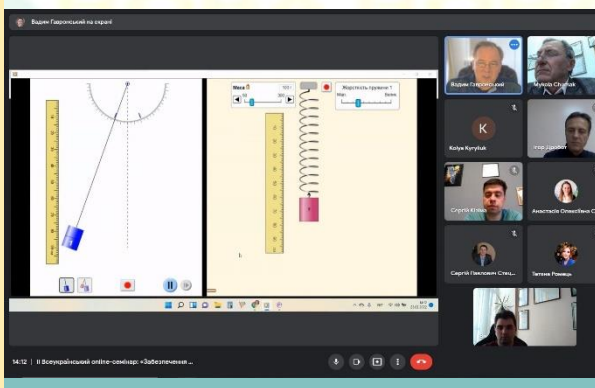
Вадим Гавронський на екрані

Маса
50 300

Жорсткість пружини 1
Мал. Велика

Вадим Гавронський
Mykola Chumak
Kolya Kyryliuk
Ігор Дробот
Сергій Кільчі
Анастасія Олексіївна С
Сергій Павлович Стец
Тетяна Ромець

14:12 | II Всеукраїнський online-семінар: «Забезпечення ...